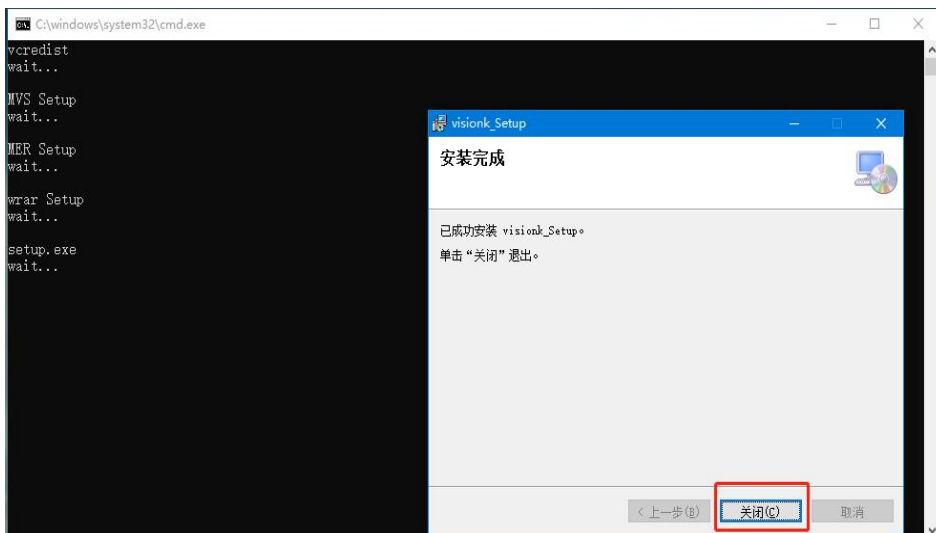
C:\windows\system32\cmd.exe

vcredist
wait...

MVS Setup
wait...

MER Setup
wait...

wrar Setup
wait...

setup.exe
wait...

visionk_Setup

安装完成

已成功安装 visionk_Setup。

单击“关闭”退出。

< 上一步(B)

关闭(C)

取消